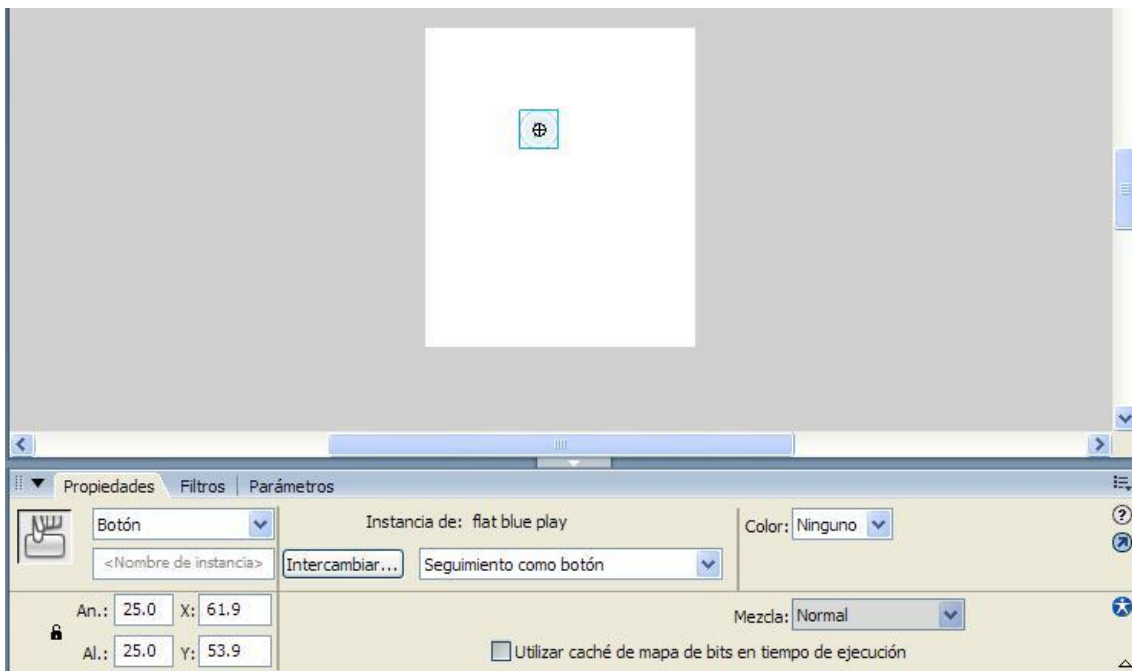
Propiedades | Filtros | Parámetros

Botón
<Nombre de instancia>

Instancia de: flat blue play

Intercambiar...
Seguimiento como botón

Color: Ninguno

An.: 25.0 X: 61.9
Al.: 25.0 Y: 53.9

Mezcla: Normal

Utilizar caché de mapa de bits en tiempo de ejecución